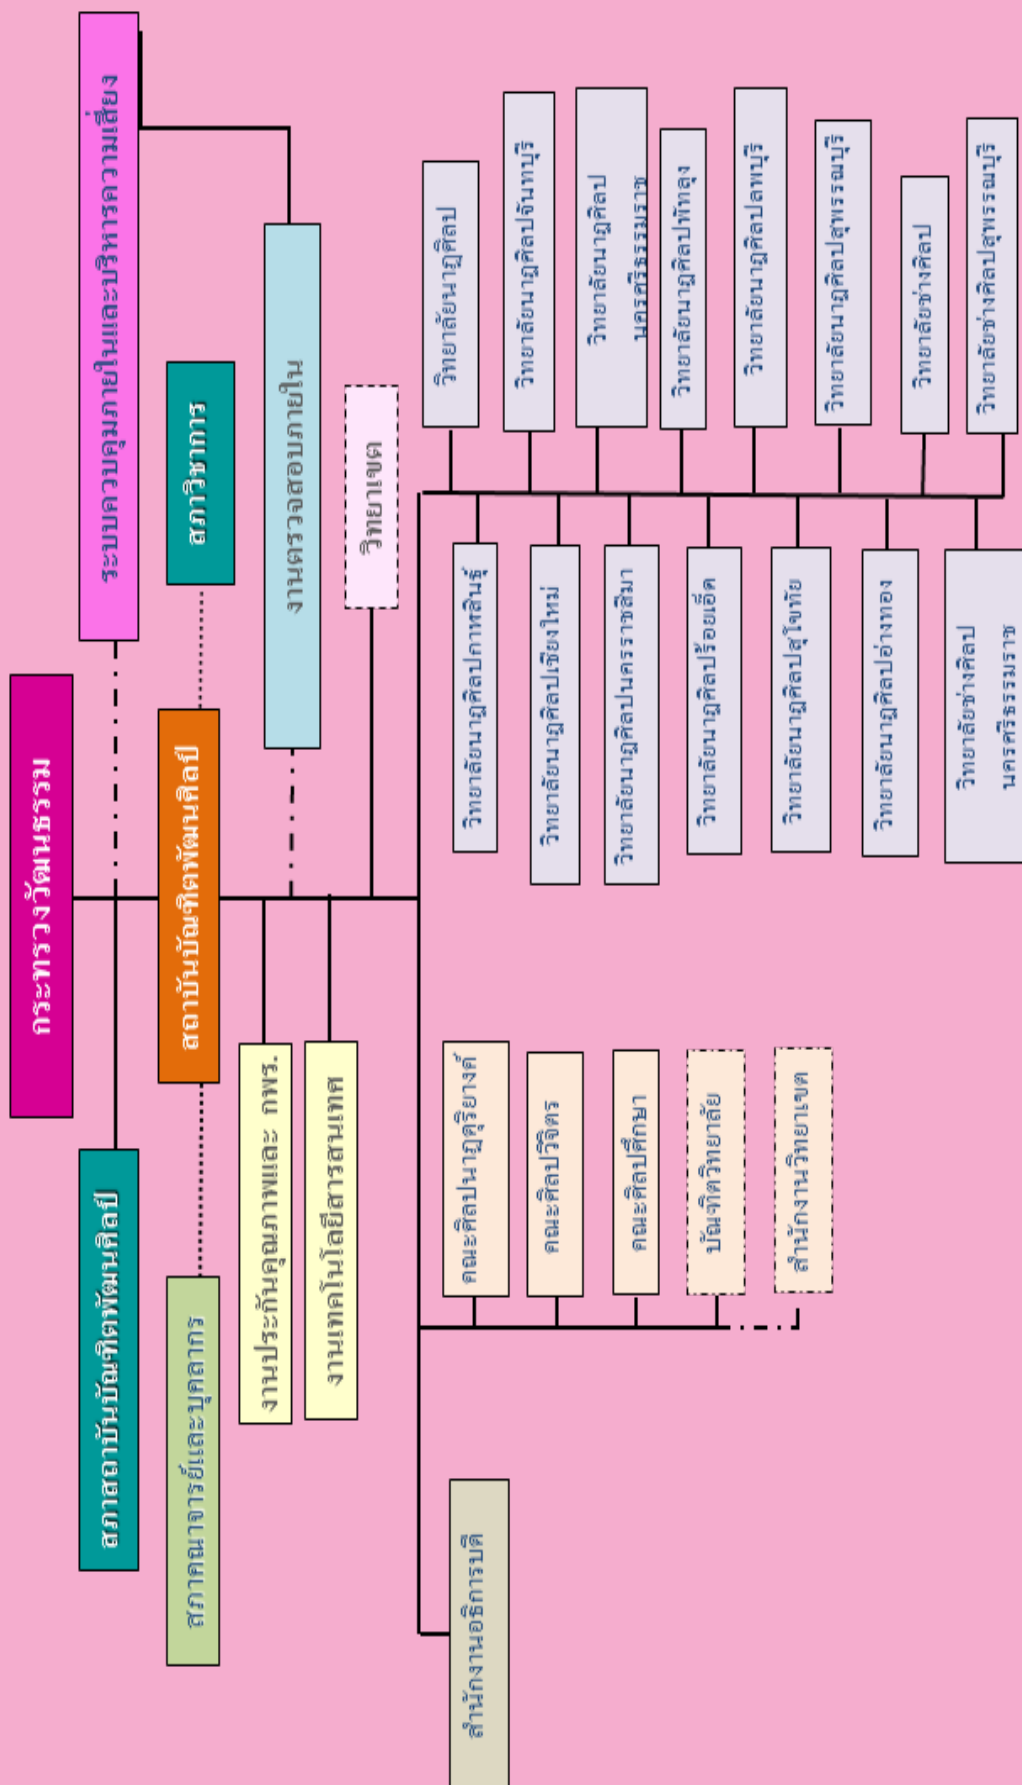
กระทรวงวัฒนธรรม

ระบบควบคุมภายในและบริหารความเสี่ยง

สภาสถาบันบัณฑิตพัฒนศิลป์

สถาบันบัณฑิตพัฒนศิลป์

สภาวิชาการ

สภาคณาจารย์และบุคลากร

งานตรวจสอบภายใน

วิทยาเขต

งานประกันคุณภาพและ กพร.

งานเทคโนโลยีสารสนเทศ

วิทยาลัยนาฏศิลป

วิทยาลัยนาฏศิลปจันทบุรี

วิทยาลัยนาฏศิลป นครศรีธรรมราช

วิทยาลัยนาฏศิลปพัทลุง

วิทยาลัยนาฏศิลปลพบุรี

วิทยาลัยนาฏศิลปสุพรรณบุรี

วิทยาลัยช่างศิลป

วิทยาลัยช่างศิลปสุพรรณบุรี

วิทยาลัยนาฏศิลปกาฬสินธุ์

วิทยาลัยนาฏศิลปเชียงใหม่

วิทยาลัยนาฏศิลปนครราชสีมา

วิทยาลัยนาฏศิลปร้อยเอ็ด

วิทยาลัยนาฏศิลปสุโขทัย

วิทยาลัยนาฏศิลปอ่างทอง

วิทยาลัยช่างศิลป นครศรีธรรมราช

คณะศิลปนาฏดุริยางค์

คณะศิลปวิจิตร

คณะศิลปศึกษา

บัณฑิตวิทยาลัย

สำนักงานวิทยาเขต

สำนักงานอธิการบดี